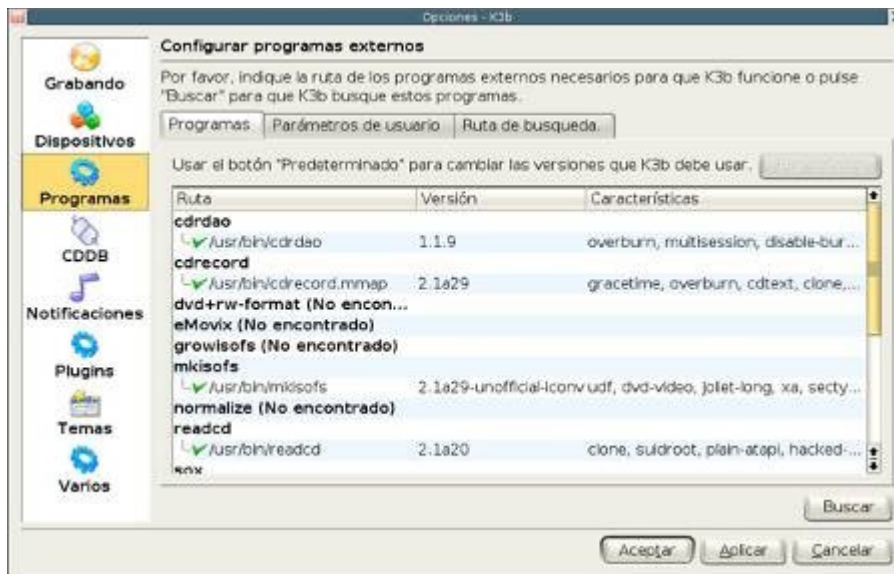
Opciones - K3b

Grabando
Dispositivos
Programas
CDDB
Notificaciones
Plugins
Temas
Varios

Configurar programas externos

Por favor, indique la ruta de los programas externos necesarios para que K3b funcione o pulse "Buscar" para que K3b busque estos programas.

Programas | Parámetros de usuario | Ruta de busqueda.

Usar el botón "Predeterminado" para cambiar las versiones que K3b debe usar. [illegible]

| Ruta | Versión | Características |
|---|---|---|
| cdrdao | | |
| /usr/bin/cdrdao | 1.1.9 | overburn, multisession, disable-bur... |
| cdrecord | | |
| /usr/bin/cdrecord.mmap | 2.1a29 | gracetime, overburn, cdtext, clone,... |
| dvd+rw-format (No encon... | | |
| eMovix (No encontrado) | | |
| growisofs (No encontrado) | | |
| mkisofs | | |
| /usr/bin/mkisofs | 2.1a29-unofficial-iconv | udf, dvd-video, joliet-long, xa, secty... |
| normalize (No encontrado) | | |
| readcd | | |
| /usr/bin/readcd | 2.1a20 | clone, suidroot, plain-atapi, hacked-... |
| sox | | |

Buscar

Aceptar | Aplicar | Cancelar